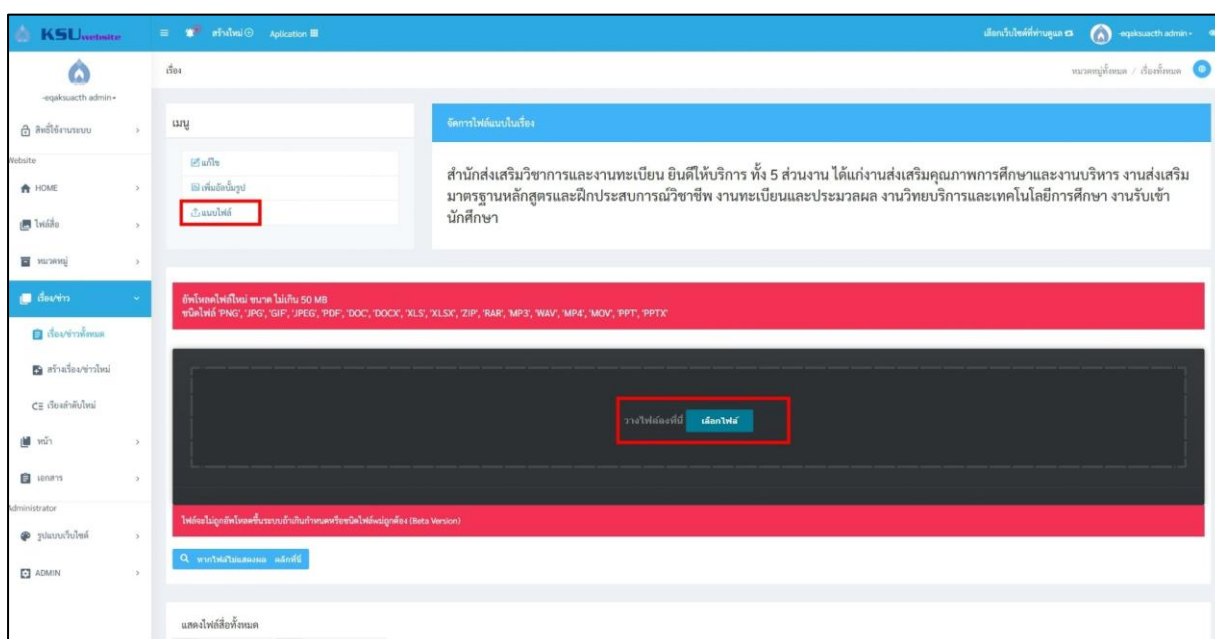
KSU website

สร้างใหม่ Aplication

เลือกเว็บไซต์ที่ท่านดูแล

-eqaksuacth admin -

-eqaksuacth admin -

เรื่อง

หมวดหมู่ทั้งหมด / เรื่องทั้งหมด

สิทธิ์ใช้งานระบบ

Website

HOME

ไฟล์สื่อ

หมวดหมู่

เรื่อง/ข่าว

เรื่อง/ข่าวทั้งหมด

สร้างเรื่อง/ข่าวใหม่

เรียงลำดับใหม่

หน้า

เอกสาร

Administrator

รูปแบบเว็บไซต์

ADMIN

เมนู

แก้ไข

เพิ่มอัลบั้มรูป

แนบไฟล์

จัดการไฟล์แนบในเรื่อง

สำนักส่งเสริมวิชาการและงานทะเบียน ยินดีให้บริการ ทั้ง 5 ส่วนงาน ได้แก่งานส่งเสริมคุณภาพการศึกษาและงานบริหาร งานส่งเสริมมาตรฐานหลักสูตรและฝึกประสบการณ์วิชาชีพ งานทะเบียนและประมวลผล งานวิทยบริการและเทคโนโลยีการศึกษา งานรับเข้านักศึกษา

อัพโหลดไฟล์ใหม่ ขนาด ไม่เกิน 50 MB
ชนิดไฟล์ 'PNG', 'JPG', 'GIF', 'JPEG', 'PDF', 'DOC', 'DOCX', 'XLS', 'XLSX', 'ZIP', 'RAR', 'MP3', 'WAV', 'MP4', 'MOV', 'PPT', 'PPTX'

วางไฟล์ของที่นี่ เลือกไฟล์

ไฟล์จะไม่ถูกอัพโหลดขึ้นระบบถ้าเกินกำหนดหรือชนิดไฟล์ไม่ถูกต้อง (Beta Version)

หากไฟล์ไม่แสดงผล คลิกที่นี่

แสดงไฟล์สื่อทั้งหมด